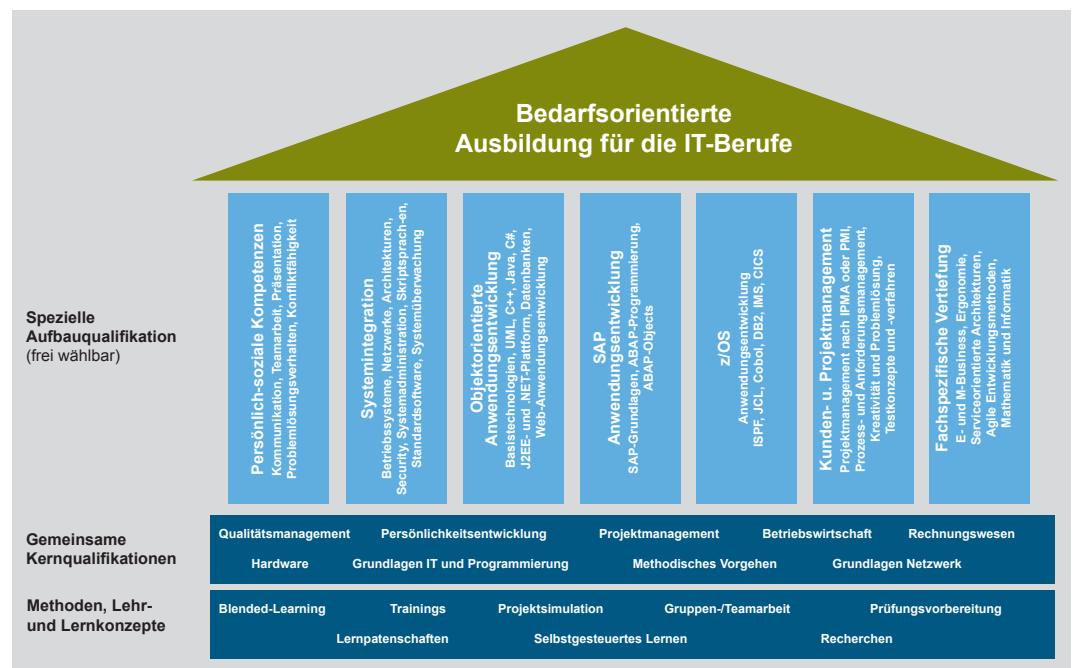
Bedarfsorientierte
Ausbildung für die IT-Berufe

Spezielle Aufbauqualifikation
(frei wählbar)

Persönlich-soziale Kompetenzen
Kommunikation, Teamarbeit, Präsentation, Problemlösungsverhalten, Konfliktfähigkeit

Systemintegration
Betriebssysteme, Netzwerke, Architekturen, Security, Systemadministration, Skriptsprach-en, Standardsoftware, Systemüberwachung

Objektorientierte Anwendungsentwicklung
Basistechnologien, UML, C++, Java, C#, J2EE- und .NET-Plattform, Datenbanken, Web-Anwendungsentwicklung

SAP Anwendungsentwicklung
SAP-Grundlagen, ABAP-Programmierung, ABAP-Objects

z/OS
Anwendungsentwicklung
ISPF, JCL, Cobol, DB2, IMS, CICS

Kunden- u. Projektmanagement
Projektmanagement nach IPMA oder PMI, Prozess- und Anforderungsmanagement, Kreativität und Problemlösung, Testkonzepte und -verfahren

Fachspezifische Vertiefung
E- und M-Business, Ergonomie, Serviceorientierte Architekturen, Agile Entwicklungsmethoden, Mathematik und Informatik

Gemeinsame Kernqualifikationen

Qualitätsmanagement Persönlichkeitsentwicklung Projektmanagement Betriebswirtschaft Rechnungswesen
Hardware Grundlagen IT und Programmierung Methodisches Vorgehen Grundlagen Netzwerk

Methoden, Lehr- und Lernkonzepte

Blended-Learning Trainings Projektsimulation Gruppen-/Teamarbeit Prüfungsvorbereitung
Lernpatenschaften Selbstgesteuertes Lernen Recherchen